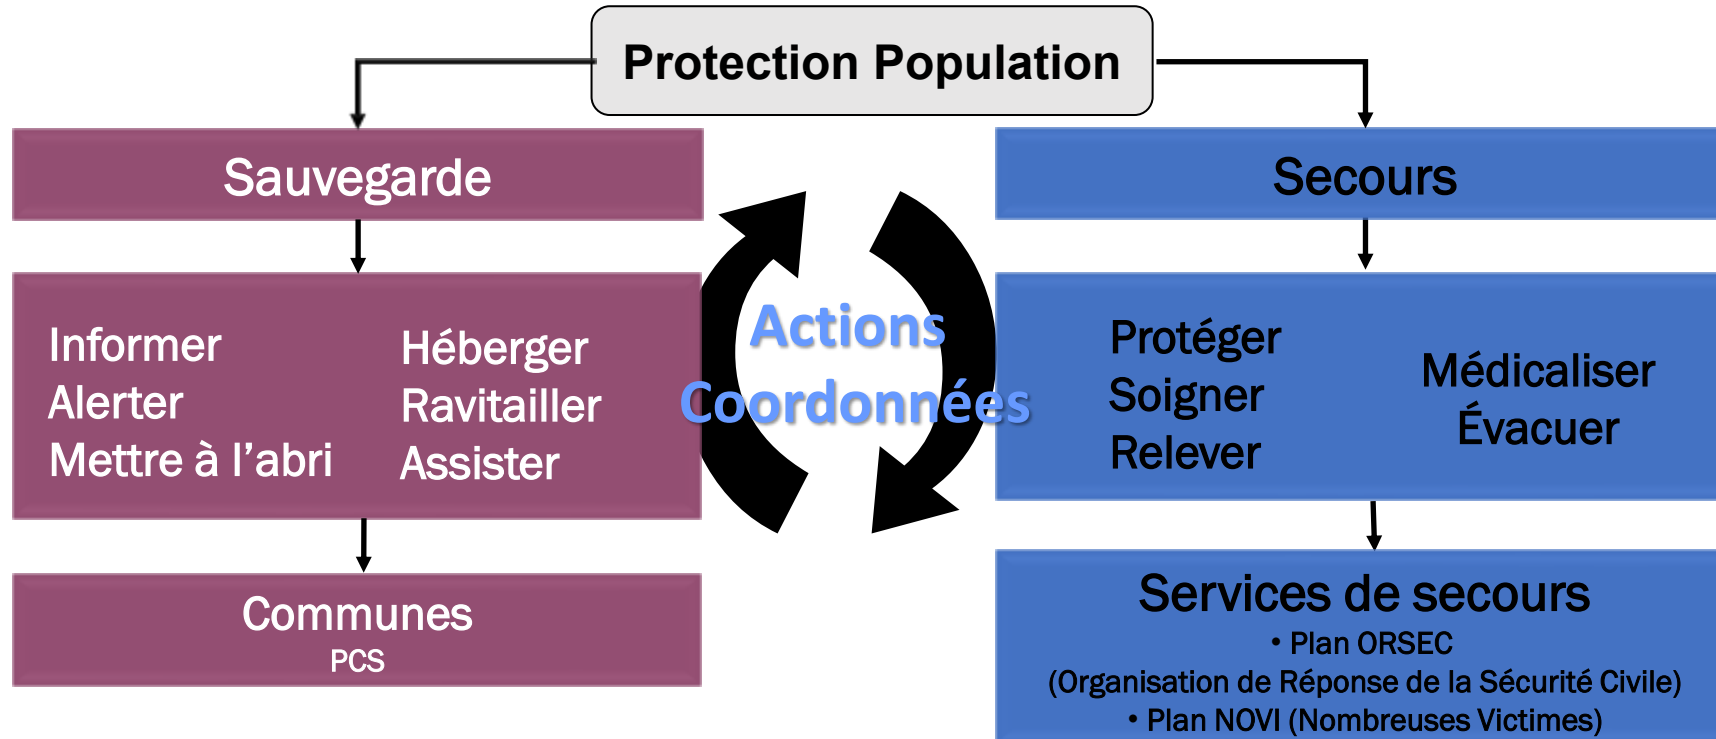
Protection Population

Sauvegarde

Informer
Alerter
Mettre à l'abri

Héberger
Ravitailler
Assister

Communes
PCS

Actions
Coordonnées

Secours

Protéger
Soigner
Relever

Médicaliser
Évacuer

Services de secours
• Plan ORSEC
(Organisation de Réponse de la Sécurité Civile)
• Plan NOVI (Nombreuses Victimes)